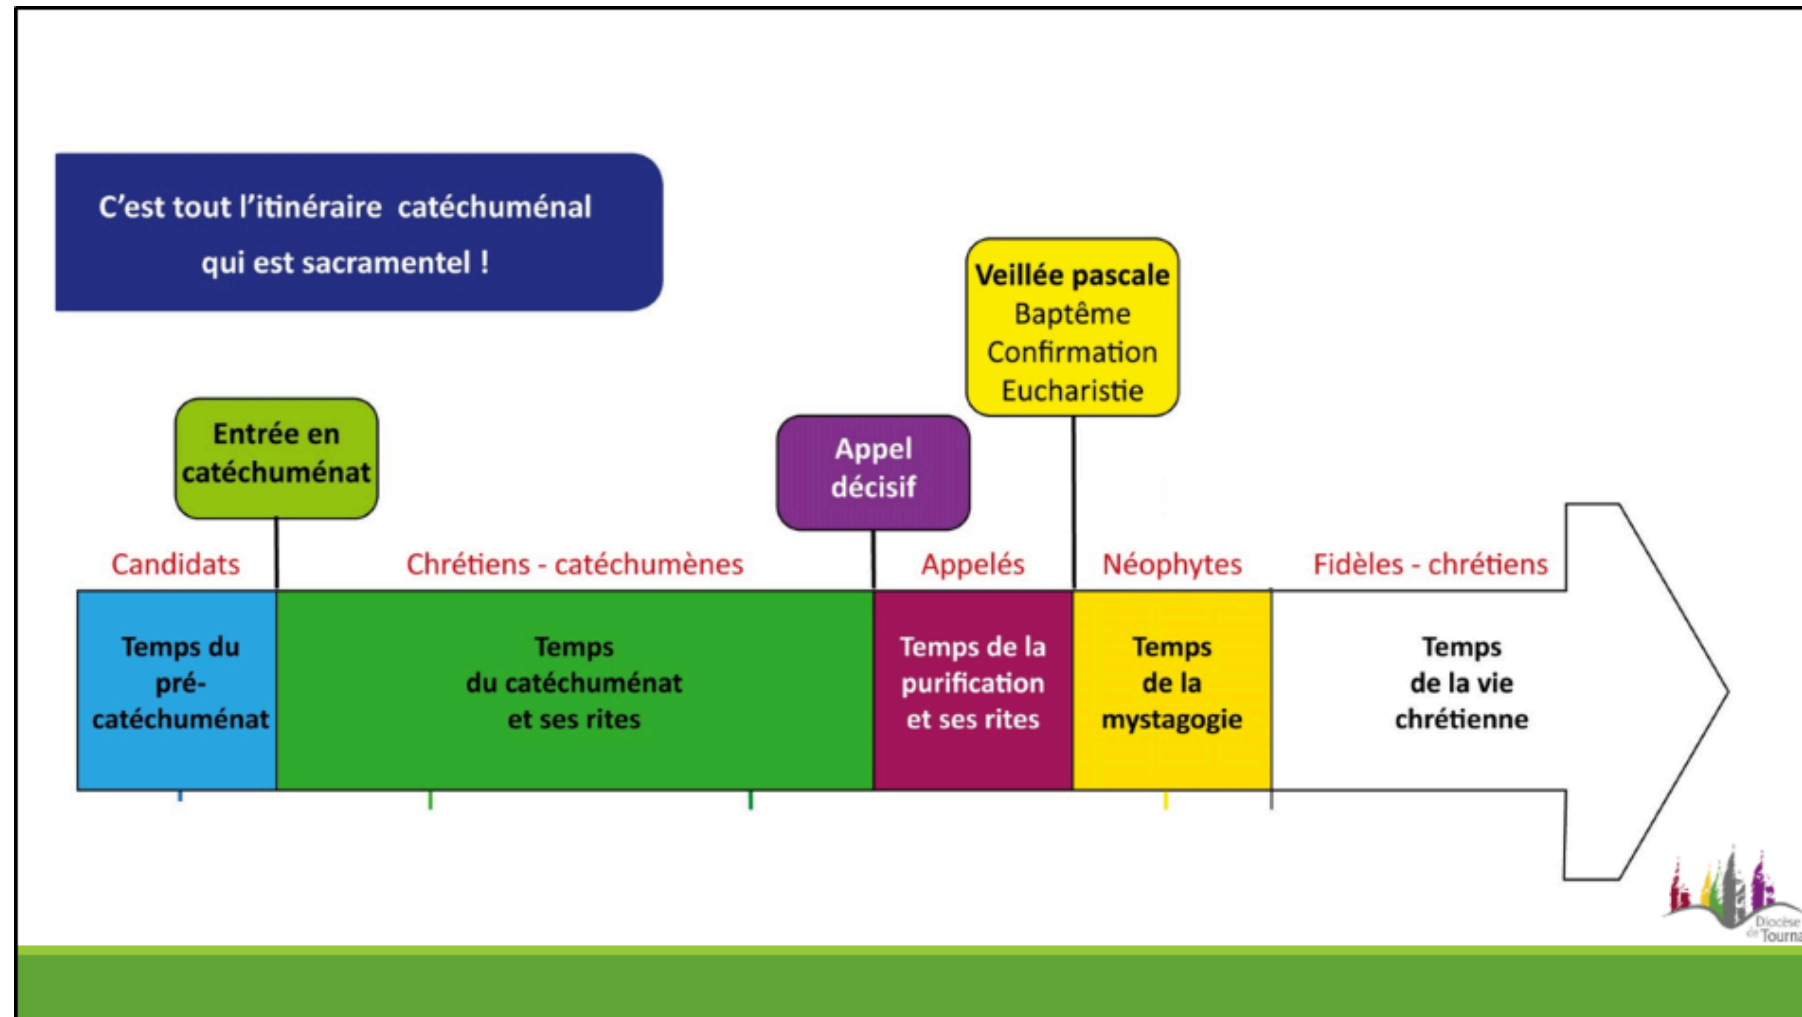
C'est tout l'itinéraire catéchuménal qui est sacramentel !

Veillée pascale
Baptême
Confirmation
Eucharistie

Entrée en catéchuménat

Appel décisif

Candidats

Chrétiens - catéchumènes

Appelés

Néophytes

Fidèles - chrétiens

Temps du pré-catéchuménat

Temps du catéchuménat et ses rites

Temps de la purification et ses rites

Temps de la mystagogie

Temps de la vie chrétienne

Diocèse de Tourna